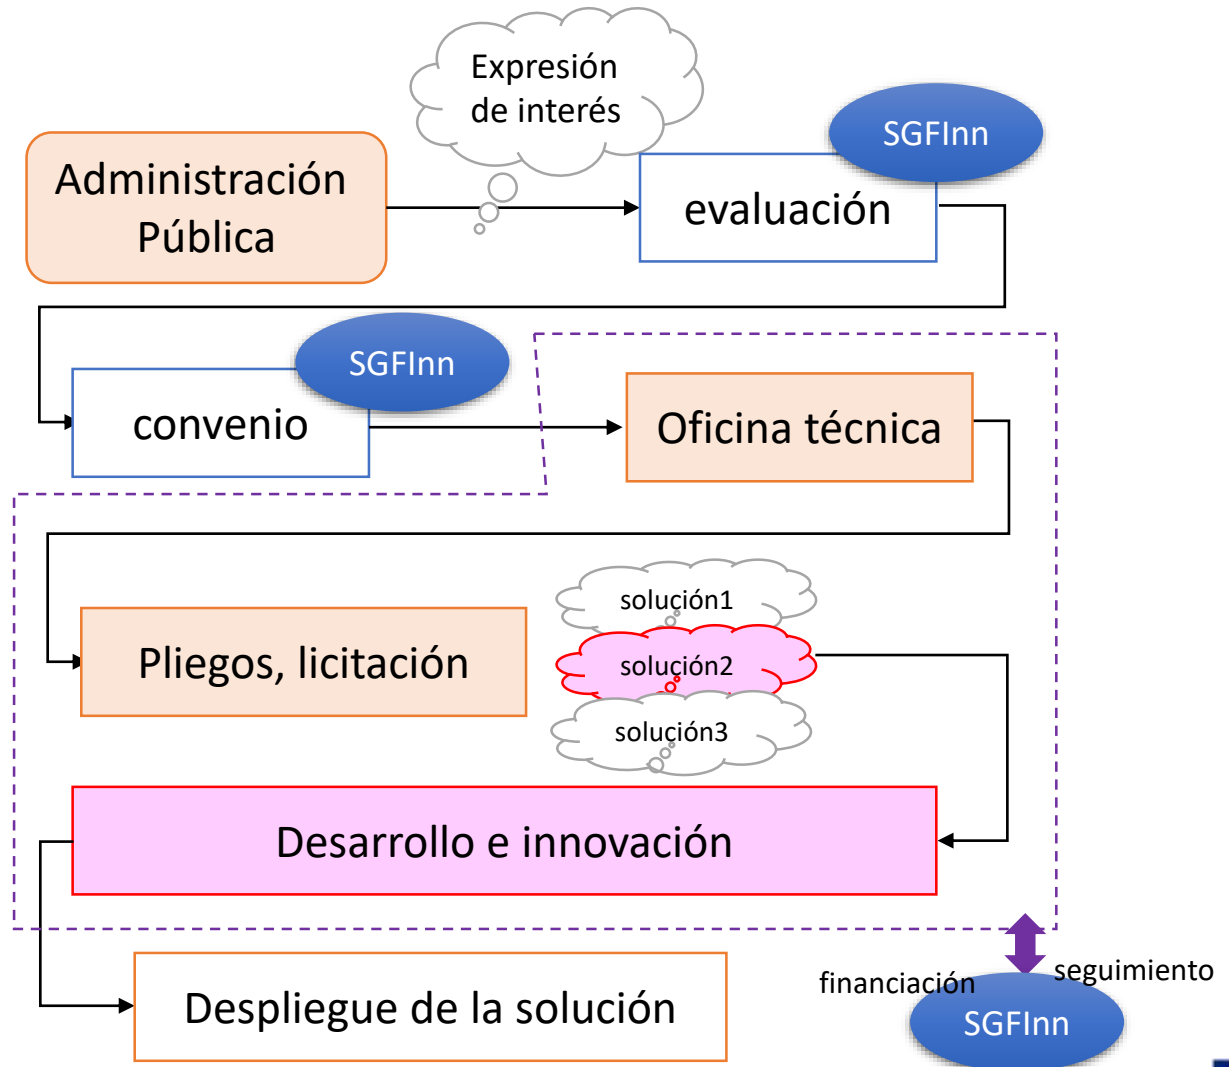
Expresión de interés

SGFInn

Administración Pública

evaluación

SGFInn

convenio

Oficina técnica

solución1

Pliegos, licitación

solución2

solución3

Desarrollo e innovación

Despliegue de la solución

financiación

seguimiento

SGFInn